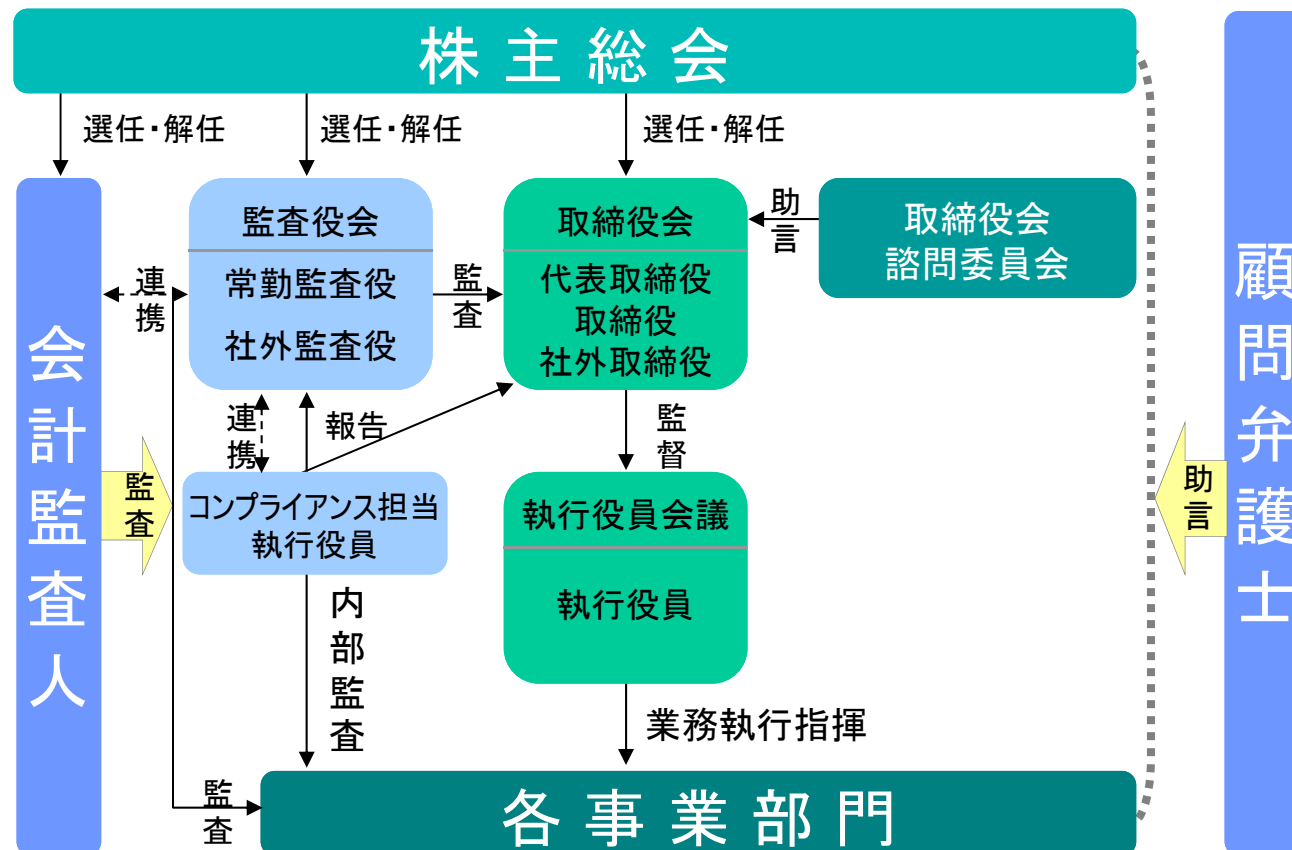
株主総会

選任・解任

選任・解任

選任・解任

会計監査人

監査役会

常勤監査役

社外監査役

連携

監査

取締役会

代表取締役
取締役
社外取締役

助言

取締役会
諮問委員会

顧問弁護士

連携

報告

監督

監査

コンプライアンス担当
執行役員

執行役員会議

執行役員

助言

内部監査

業務執行指揮

監査

各事業部門